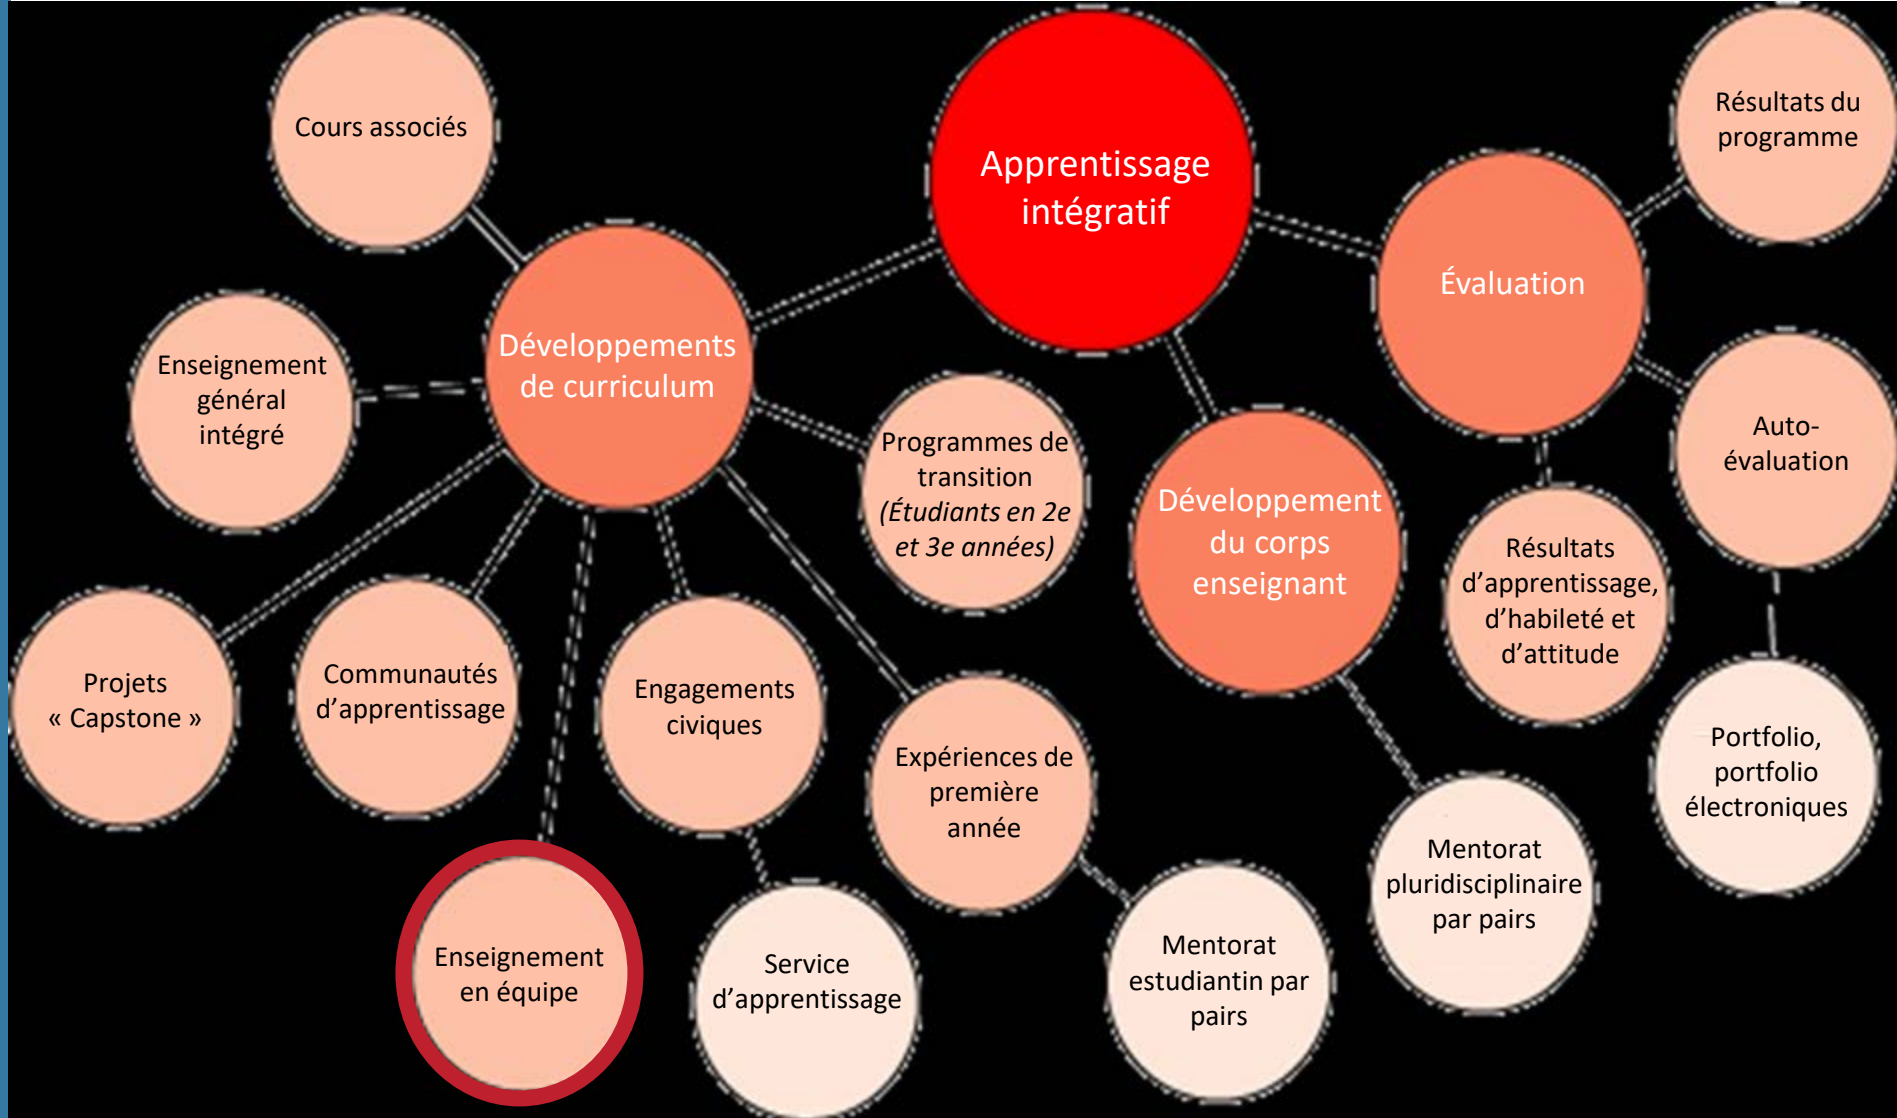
Apprentissage intégratif

Développements de curriculum

Cours associés

Enseignement général intégré

Projets « Capstone »

Communautés d'apprentissage

Enseignement en équipe

Engagements civiques

Service d'apprentissage

Expériences de première année

Programmes de transition *(Étudiants en 2e et 3e années)*

Développement du corps enseignant

Mentorat estudiantin par pairs

Mentorat pluridisciplinaire par pairs

Évaluation

Résultats du programme

Auto-évaluation

Résultats d'apprentissage, d'habileté et d'attitude

Portfolio, portfolio électroniques